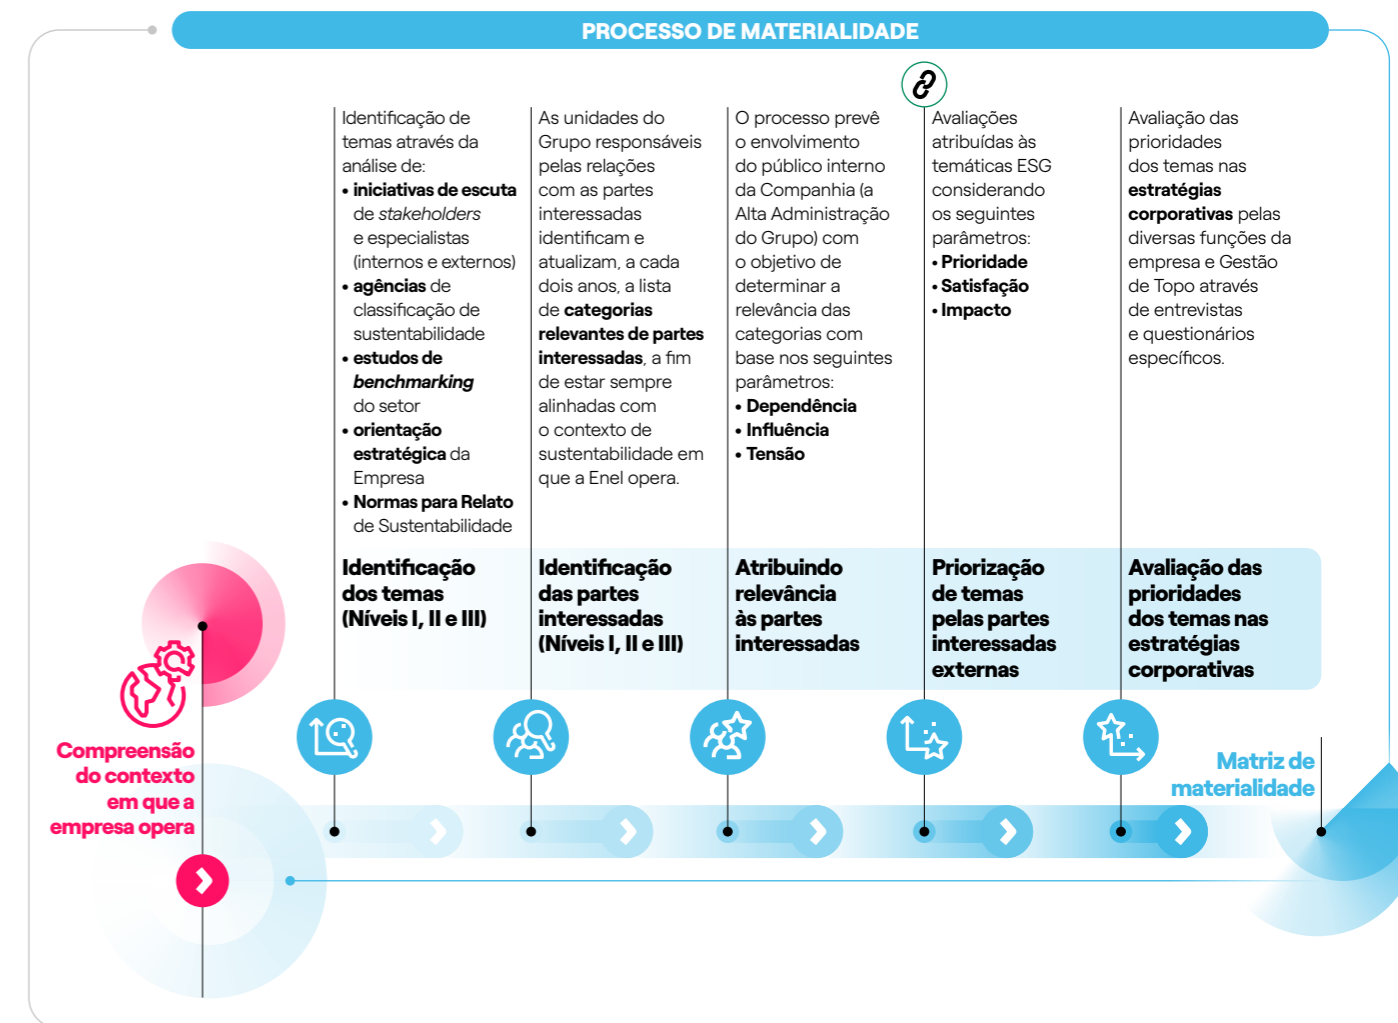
PROCESSO DE MATERIALIDADE

Identificação de temas através da análise de:
• iniciativas de escuta de stakeholders e especialistas (internos e externos)
• agências de classificação de sustentabilidade
• estudos de benchmarking do setor
• orientação estratégica da Empresa
• Normas para Relato de Sustentabilidade

Identificação dos temas (Níveis I, II e III)

As unidades do Grupo responsáveis pelas relações com as partes interessadas identificam e atualizam, a cada dois anos, a lista de categorias relevantes de partes interessadas, a fim de estar sempre alinhadas com o contexto de sustentabilidade em que a Enel opera.

Identificação das partes interessadas (Níveis I, II e III)

O processo prevê o envolvimento do público interno da Companhia (a Alta Administração do Grupo) com o objetivo de determinar a relevância das categorias com base nos seguintes parâmetros:
• Dependência
• Influência
• Tensão

Atribuindo relevância às partes interessadas

Avaliações atribuídas às temáticas ESG considerando os seguintes parâmetros:
• Prioridade
• Satisfação
• Impacto

Priorização de temas pelas partes interessadas externas

Avaliação das prioridades dos temas nas estratégias corporativas pelas diversas funções da empresa e Gestão de Topo através de entrevistas e questionários específicos.

Avaliação das prioridades dos temas nas estratégias corporativas

Compreensão do contexto em que a empresa opera

Matriz de materialidade